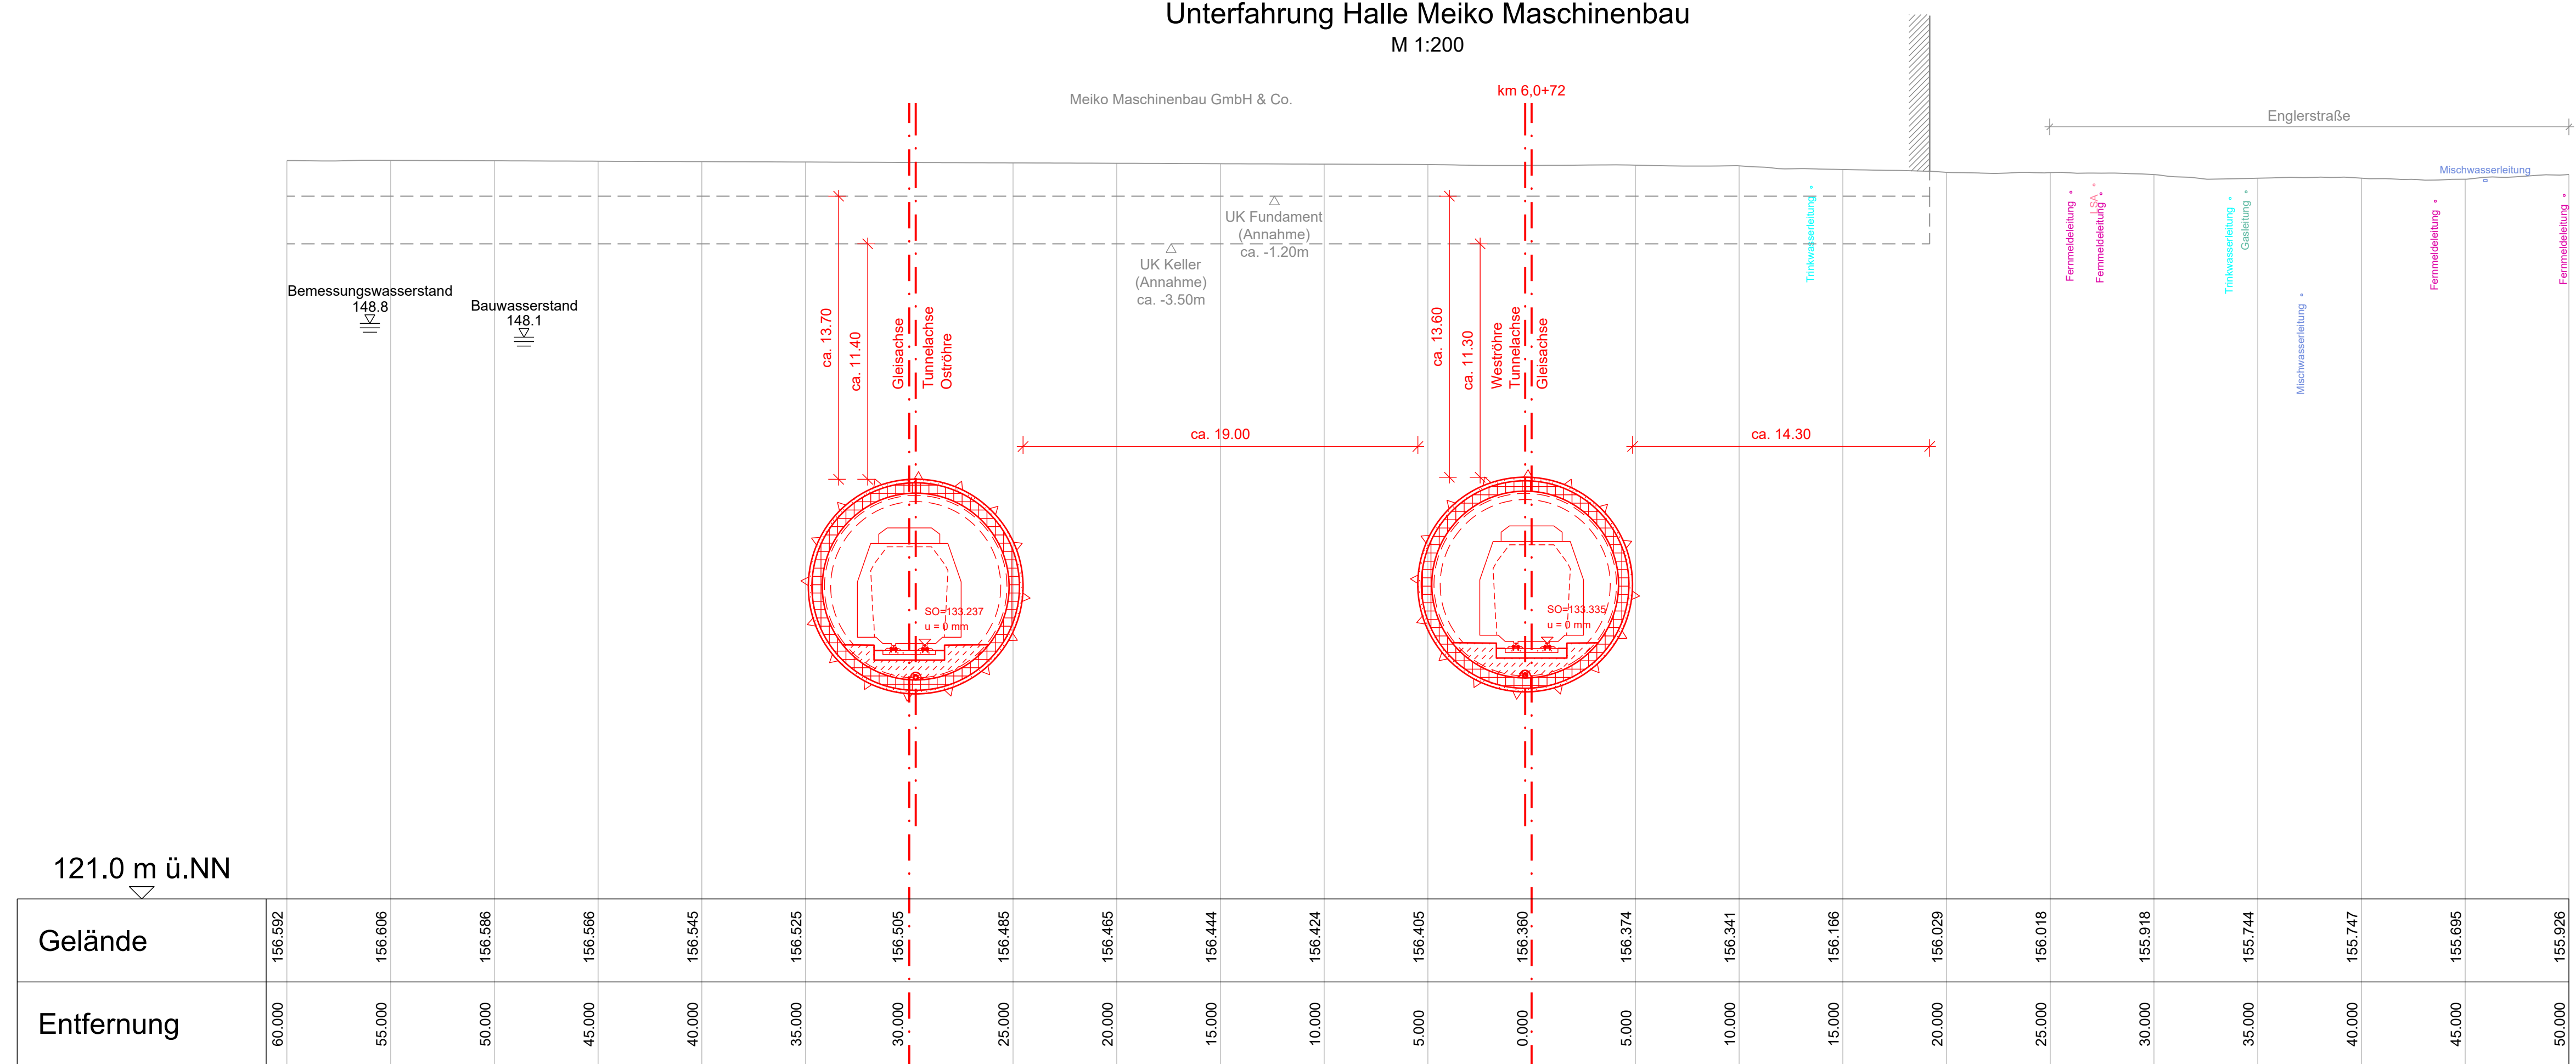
Unterfahrung Halle Meiko Maschinenbau
M 1:200

Meiko Maschinenbau GmbH & Co.

km 6,0+72

Englerstraße

Mischwasserleitung

UK Fundament
(Annahme)
ca. -1.20m

UK Keller
(Annahme)
ca. -3.50m

Bemessungswasserstand
148.8

Bauwasserstand
148.1

ca. 13.70
ca. 11.40
Gleisachse
Tunnelachse
Oströhre

ca. 13.60
ca. 11.30
Weströhre
Tunnelachse
Gleisachse

Trinkwasserleitung
Fernmeldeleitung
Fernmeldeleitung
LSA
Trinkwasserleitung
Gasleitung
Mischwasserleitung
Fernmeldeleitung
Fernmeldeleitung

ca. 19.00
ca. 14.30

SO=133.237
u = 0 mm

SO=133.335
u = 0 mm

121.0 m ü.NN

| Gelände | 156.592 | 156.606 | 156.586 | 156.566 | 156.545 | 156.525 | 156.505 | 156.485 | 156.465 | 156.444 | 156.424 | 156.405 | 156.360 | 156.374 | 156.341 | 156.166 | 156.029 | 156.018 | 155.918 | 155.744 | 155.747 | 155.695 | 155.926 |
|---|---|---|---|---|---|---|---|---|---|---|---|---|---|---|---|---|---|---|---|---|---|---|---|
| Entfernung | 60.000 | 55.000 | 50.000 | 45.000 | 40.000 | 35.000 | 30.000 | 25.000 | 20.000 | 15.000 | 10.000 | 5.000 | 0.000 | 5.000 | 10.000 | 15.000 | 20.000 | 25.000 | 30.000 | 35.000 | 40.000 | 45.000 | 50.000 |